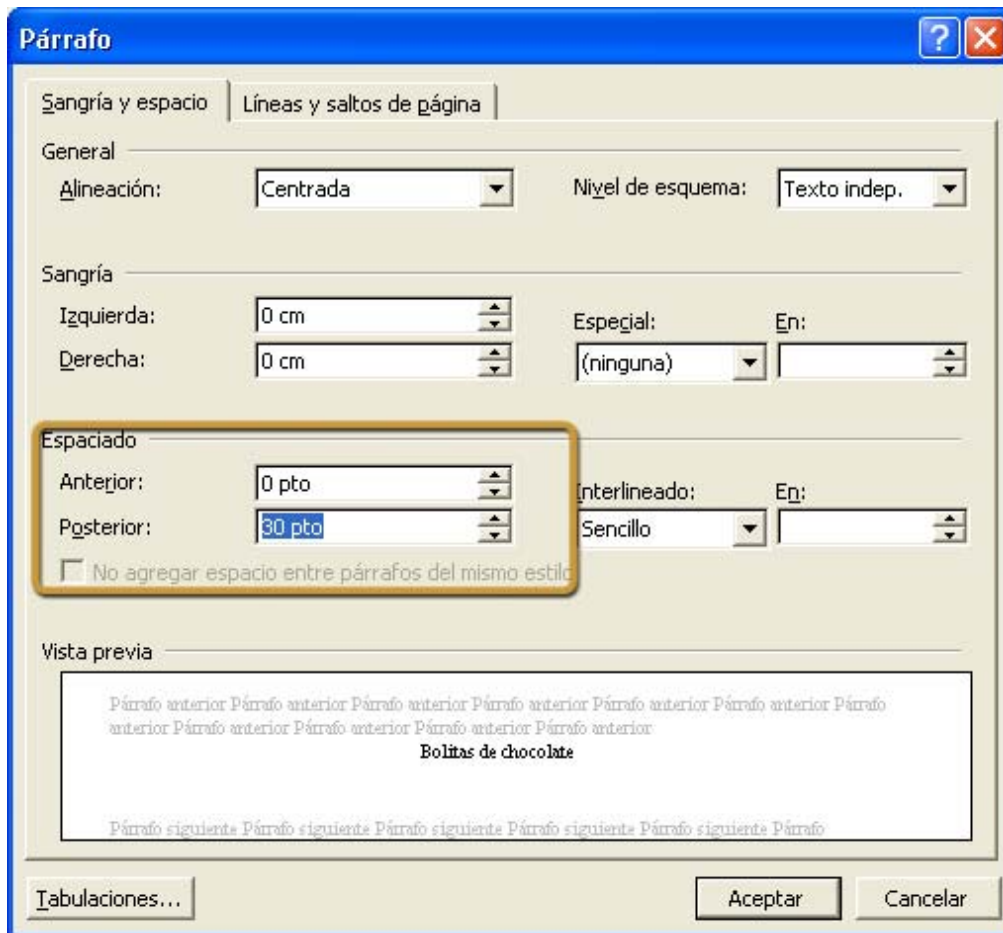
Párrafo

?

Sangría y espacio

Líneas y saltos de página

General

Alineación:

Centrada

Nivel de esquema:

Texto indep.

Sangría

Izquierda:

0 cm

Derecha:

0 cm

Especial:

(ninguna)

En:

Espaciado

Anterior:

0 pto

Posterior:

30 pto

Interlineado:

Sencillo

En:

No agregar espacio entre párrafos del mismo estilo

Vista previa

Párrafo anterior Párrafo anterior Párrafo anterior Párrafo anterior Párrafo anterior Párrafo anterior Párrafo anterior Párrafo anterior Párrafo anterior Párrafo anterior Párrafo anterior

Bolitas de chocolate

Párrafo siguiente Párrafo siguiente Párrafo siguiente Párrafo siguiente Párrafo siguiente Párrafo

Tabulaciones...

Aceptar

Cancelar